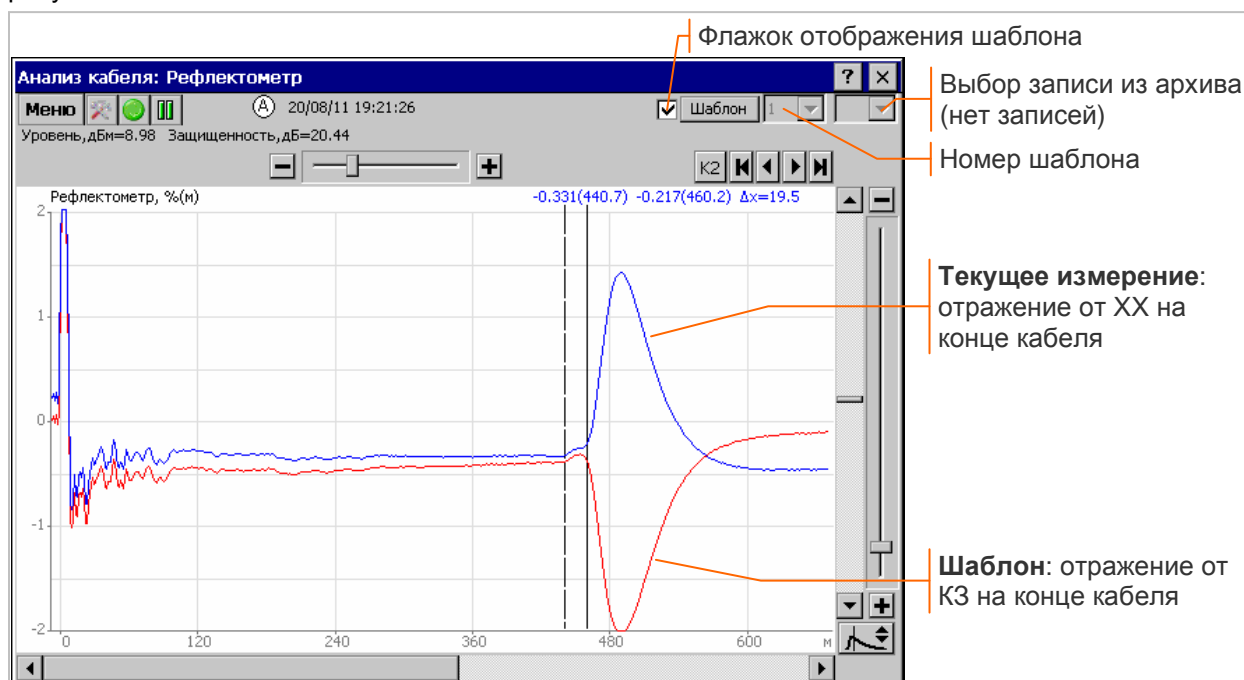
Флажок отображения шаблона

Анализ кабеля: Рефлектометр

?

Меню

Ⓐ 20/08/11 19:21:26

Шаблон 1

Выбор записи из архива (нет записей)

Уровень,дБм=8.98 Защищенность,дБ=20.44

K2

Номер шаблона

Рефлектометр, %(м)

-0.331(440.7) -0.217(460.2) Δx=19.5

2

1

0

-1

-2

0 120 240 360 480 600 м

**Текущее измерение**: отражение от ХХ на конце кабеля

**Шаблон**: отражение от КЗ на конце кабеля